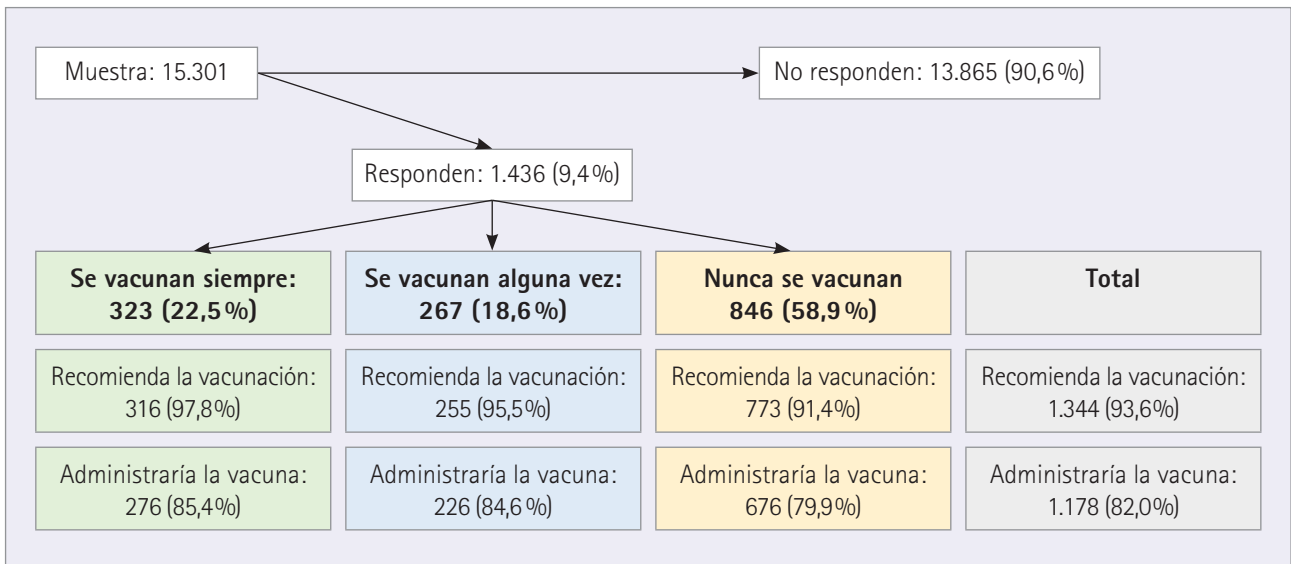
Muestra: 15.301

No responden: 13.865 (90,6 %)

Responden: 1.436 (9,4 %)

**Se vacunan siempre: 323 (22,5 %)**

Recomienda la vacunación: 316 (97,8%)

Administraría la vacuna: 276 (85,4%)

**Se vacunan alguna vez: 267 (18,6 %)**

Recomienda la vacunación: 255 (95,5%)

Administraría la vacuna: 226 (84,6 %)

**Nunca se vacunan 846 (58,9 %)**

Recomienda la vacunación: 773 (91,4%)

Administraría la vacuna: 676 (79,9%)

**Total**

Recomienda la vacunación: 1.344 (93,6%)

Administraría la vacuna: 1.178 (82,0%)